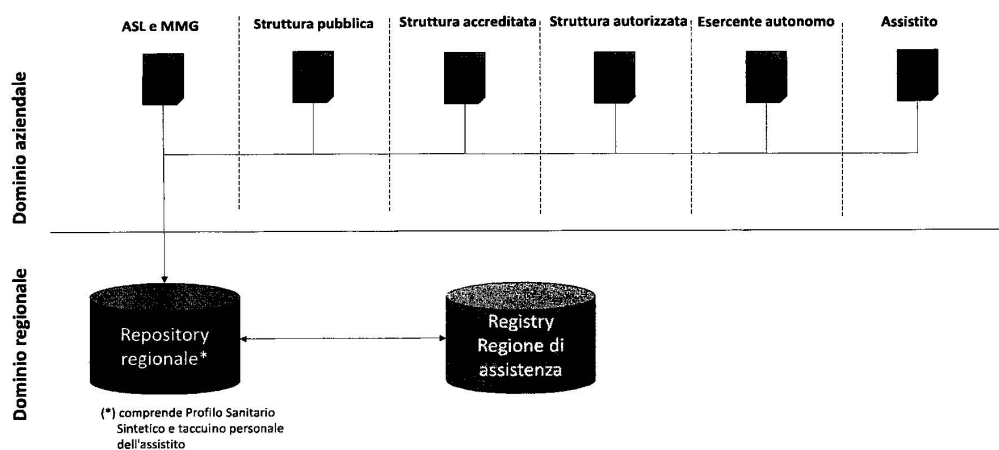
ASL e MMG
Struttura pubblica
Struttura accreditata
Struttura autorizzata
Esercente autonomo
Assistito

Dominio aziendale

Dominio regionale

Repository regionale*

Registry Regione di assistenza

(*) comprende Profilo Sanitario Sintetico e taccuino personale dell'assistito